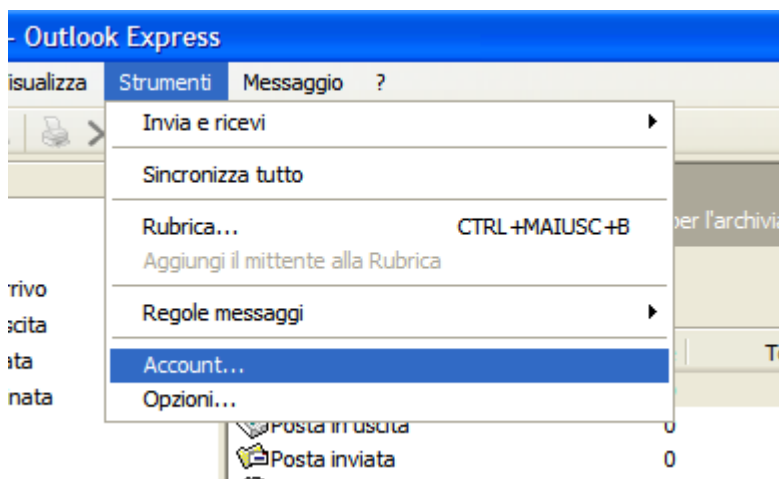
- Outlook Express

isualizza Strumenti Messaggio ?

Invia e ricevi

Sincronizza tutto

Rubrica... CTRL+MAIUSC+B

Aggiungi il mittente alla Rubrica

Regole messaggi

Account...

Opzioni...

per l'archivia

rivo
scita
ata
nata

T

Posta in uscita 0
Posta inviata 0